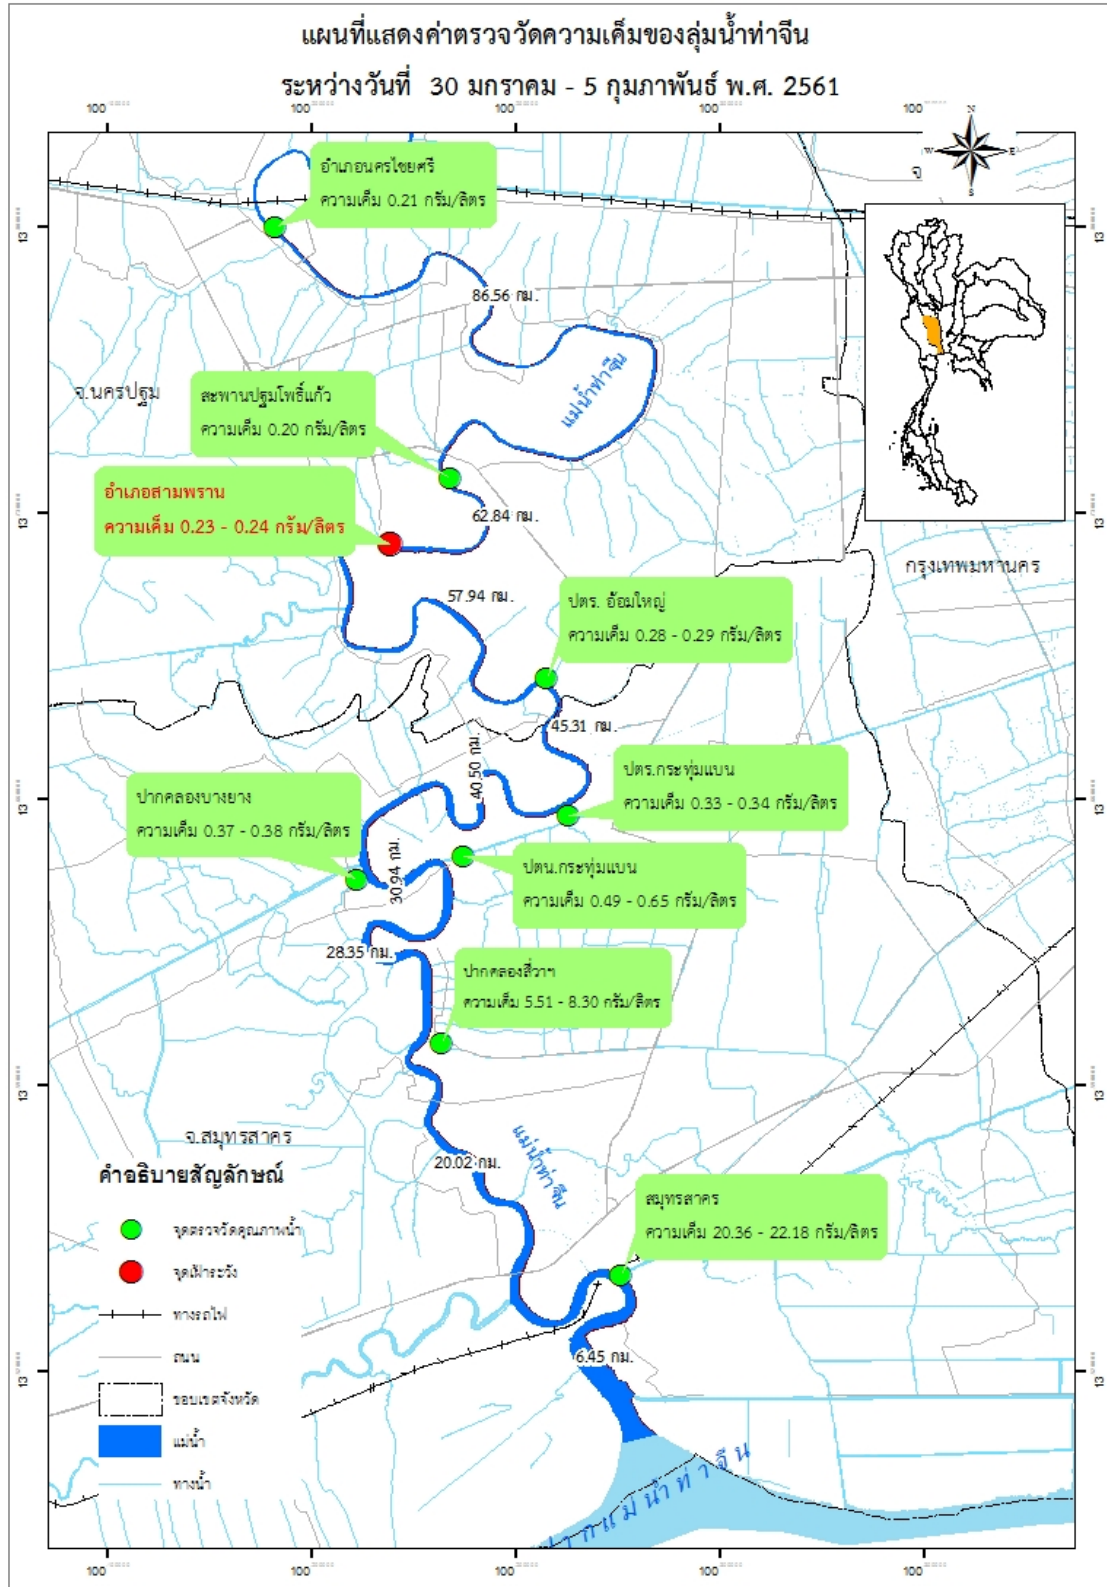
แผนที่แสดงค่าตรวจวัดความเค็มของลุ่มน้ำท่าจีน

ระหว่างวันที่ 30 มกราคม - 5 กุมภาพันธ์ พ.ศ. 2561

100 100 100 100 100

N W E S

อำเภอนครไชยศรี
ความเค็ม 0.21 กรัม/ลิตร

86.56 กม.

แม่น้ำท่าจีน

จ.นครปฐม

สะพานปฐมโพธิ์แก้ว
ความเค็ม 0.20 กรัม/ลิตร

อำเภอสามพราน
ความเค็ม 0.23 - 0.24 กรัม/ลิตร

62.84 กม.

กรุงเทพมหานคร

57.94 กม.

ปตร. อ้อมใหญ่
ความเค็ม 0.28 - 0.29 กรัม/ลิตร

45.31 กม.

40.50 กม.

ปตร.กระทุ่มแบน
ความเค็ม 0.33 - 0.34 กรัม/ลิตร

ปากคลองบางยาง
ความเค็ม 0.37 - 0.38 กรัม/ลิตร

30.94 กม.

ปตน.กระทุ่มแบน
ความเค็ม 0.49 - 0.65 กรัม/ลิตร

28.35 กม.

ปากคลองสี่วาฯ
ความเค็ม 5.51 - 8.30 กรัม/ลิตร

จ.สมุทรสาคร

แม่น้ำท่าจีน

20.02 กม.

คำอธิบายสัญลักษณ์

จุดตรวจวัดคุณภาพน้ำ

จุดเฝ้าระวัง

ทางรถไฟ

ถนน

ขอบเขตจังหวัด

แม่น้ำ

ทางน้ำ

สมุทรสาคร
ความเค็ม 20.36 - 22.18 กรัม/ลิตร

6.45 กม.

ปากแม่น้ำท่าจีน

13 13 13 13 13

100 100 100 100 100